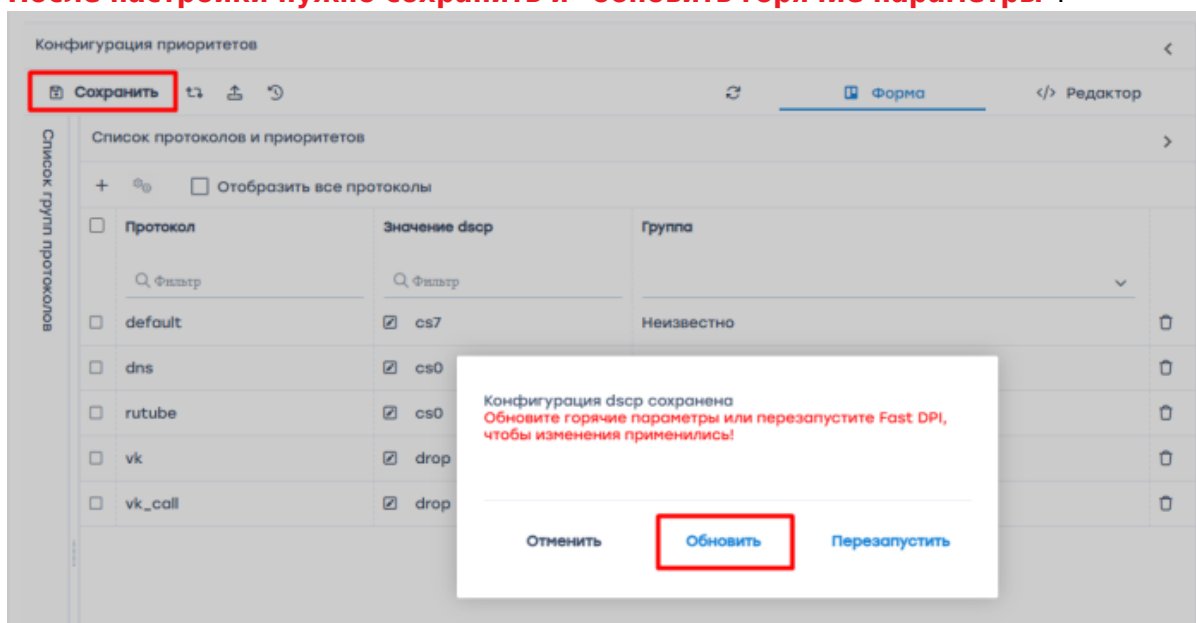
После настройки нужно сохранить и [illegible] горячие параметры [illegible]

Конфигурация приоритетов

Сохранить

Форма

</> Редактор

Список групп протоколов

Список протоколов и приоритетов

+

Отобразить все протоколы

| | Протокол | Значение dscp | Группа |
|---|---|---|---|
| | Фильтр | Фильтр | |
| | default | cs7 | Неизвестно |
| | dns | cs0 | |
| | rutube | cs0 | |
| | vk | drop | |
| | vk_call | drop | |

Конфигурация dscp сохранена
Обновите горячие параметры или перезапустите Fast DPI, чтобы изменения применились!

Отменить

Обновить

Перезапустить